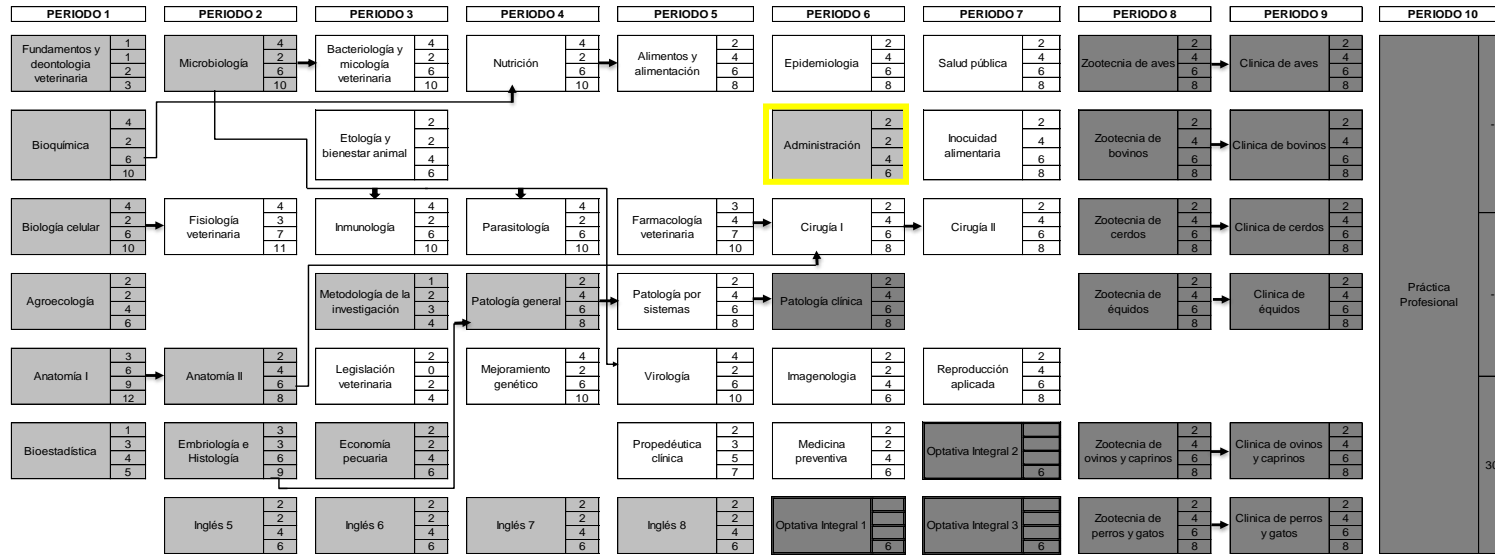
PERIODO 1
Fundamentos y deontología veterinaria 1 1 2 3
Bioquímica 4 2 6 10
Biología celular 4 2 6 10
Agroecología 2 2 4 6
Anatomía I 3 6 9 12
Bioestadística 1 3 4 5

PERIODO 2
Microbiología 4 2 6 10
Fisiología veterinaria 4 3 7 11
Anatomía II 2 4 6 8
Embriología e Histología 3 3 6 9
Inglés 5 2 2 4 6

PERIODO 3
Bacteriología y micología veterinaria 4 2 6 10
Etología y bienestar animal 2 2 4 6
Inmunología 4 2 6 10
Metodología de la investigación 1 2 3 4
Legislación veterinaria 2 0 2 4
Economía pecuaria 2 2 4 6
Inglés 6 2 2 4 6

PERIODO 4
Nutrición 4 2 6 10
Parasitología 4 2 6 10
Patología general 2 4 6 8
Mejoramiento genético 4 2 6 10
Inglés 7 2 2 4 6

PERIODO 5
Alimentos y alimentación 2 4 6 8
Farmacología veterinaria 3 4 7 10
Patología por sistemas 2 4 6 8
Virología 4 2 6 10
Propedéutica clínica 2 3 5 7
Inglés 8 2 2 4 6

PERIODO 6
Epidemiología 2 4 6 8
Administración 2 2 4 6
Cirugía I 2 4 6 8
Patología clínica 2 4 6 8
Imagenología 2 2 4 6
Medicina preventiva 2 2 4 6
Optativa Integral 1 6

PERIODO 7
Salud pública 2 4 6 8
Inocuidad alimentaria 2 4 6 8
Cirugía II 2 4 6 8
Reproducción aplicada 2 4 6 8
Optativa Integral 2 6
Optativa Integral 3 6

PERIODO 8
Zootecnia de aves 2 4 6 8
Zootecnia de bovinos 2 4 6 8
Zootecnia de cerdos 2 4 6 8
Zootecnia de équidos 2 4 6 8
Zootecnia de ovinos y caprinos 2 4 6 8
Zootecnia de perros y gatos 2 4 6 8

PERIODO 9
Clínica de aves 2 4 6 8
Clínica de bovinos 2 4 6 8
Clínica de cerdos 2 4 6 8
Clínica de équidos 2 4 6 8
Clínica de ovinos y caprinos 2 4 6 8
Clínica de perros y gatos 2 4 6 8

PERIODO 10
Práctica Profesional
30